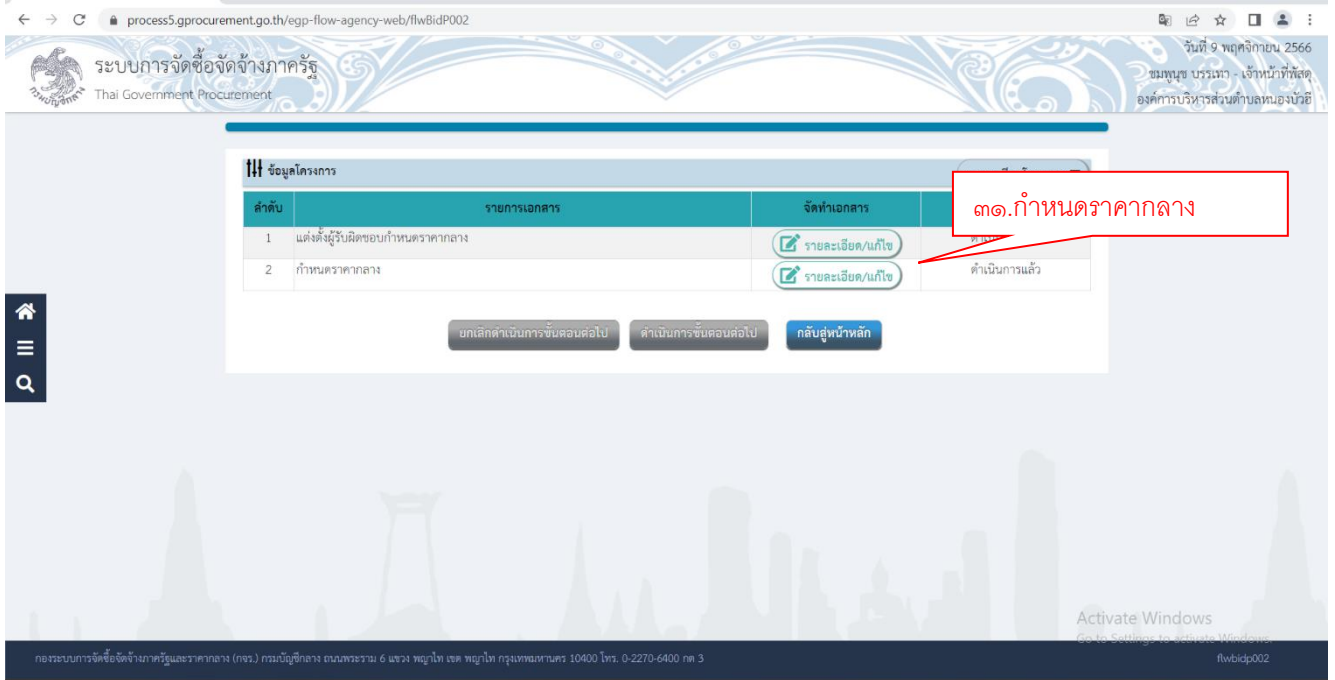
process5.gprocurement.go.th/egp-flow-agency-web/flwBidP002

ระบบการจัดซื้อจัดจ้างภาครัฐ
Thai Government Procurement

วันที่ 9 พฤศจิกายน 2566
ชมพูนุช บรรเทา - เจ้าหน้าที่พัสดุ
องค์การบริหารส่วนตำบลหนองบัวอี

ข้อมูลโครงการ

๓๑.กำหนดราคากลาง

| ลำดับ | รายการเอกสาร | จัดทำเอกสาร | |
|---|---|---|---|
| 1 | แต่งตั้งผู้รับผิดชอบกำหนดราคากลาง | รายละเอียด/แก้ไข | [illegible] |
| 2 | กำหนดราคากลาง | รายละเอียด/แก้ไข | ดำเนินการแล้ว |

ยกเลิกดำเนินการขั้นตอนต่อไป
ดำเนินการขั้นตอนต่อไป
กลับสู่หน้าหลัก

Activate Windows
Go to Settings to activate Windows.

กองระบบการจัดซื้อจัดจ้างภาครัฐและราคากลาง (กจร.) กรมบัญชีกลาง ถนนพระราม 6 แขวง พญาไท เขต พญาไท กรุงเทพมหานคร 10400 โทร. 0-2270-6400 กด 3

flwbidp002